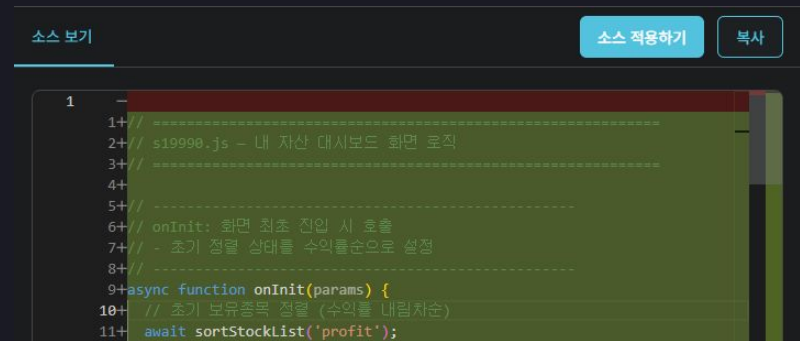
소스 보기

소스 적용하기

복사

1 –

1+// ================================================

2+// s19990.js – 내 자산 대시보드 화면 로직

3+// ================================================

4+

5+// ----------------------------------------------

6+// onInit: 화면 최초 진입 시 호출

7+// - 초기 정렬 상태를 수익률순으로 설정

8+// ----------------------------------------------

9+async function onInit(params) {

10+  // 초기 보유종목 정렬 (수익률 내림차순)

11+  await sortStockList('profit');